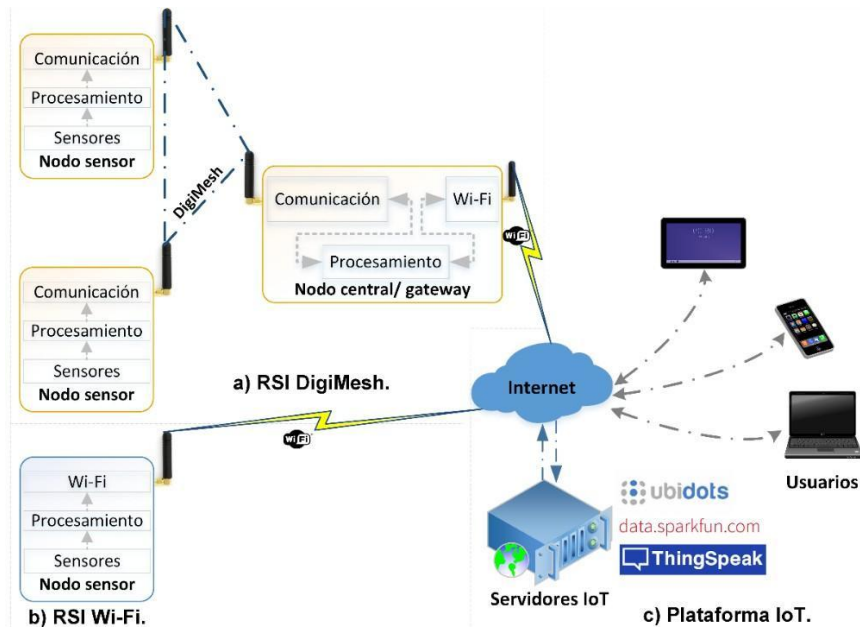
Comunicación
Procesamiento
Sensores
Nodo sensor

DigiMesh

Comunicación
Procesamiento
Sensores
Nodo sensor

Comunicación
Wi-Fi
Procesamiento
Nodo central/ gateway

WiFi

a) RSI DigiMesh.

Internet

WiFi

Wi-Fi
Procesamiento
Sensores
Nodo sensor

b) RSI Wi-Fi.

ubidots
data.sparkfun.com
ThingSpeak

Servidores IoT

Usuarios

c) Plataforma IoT.